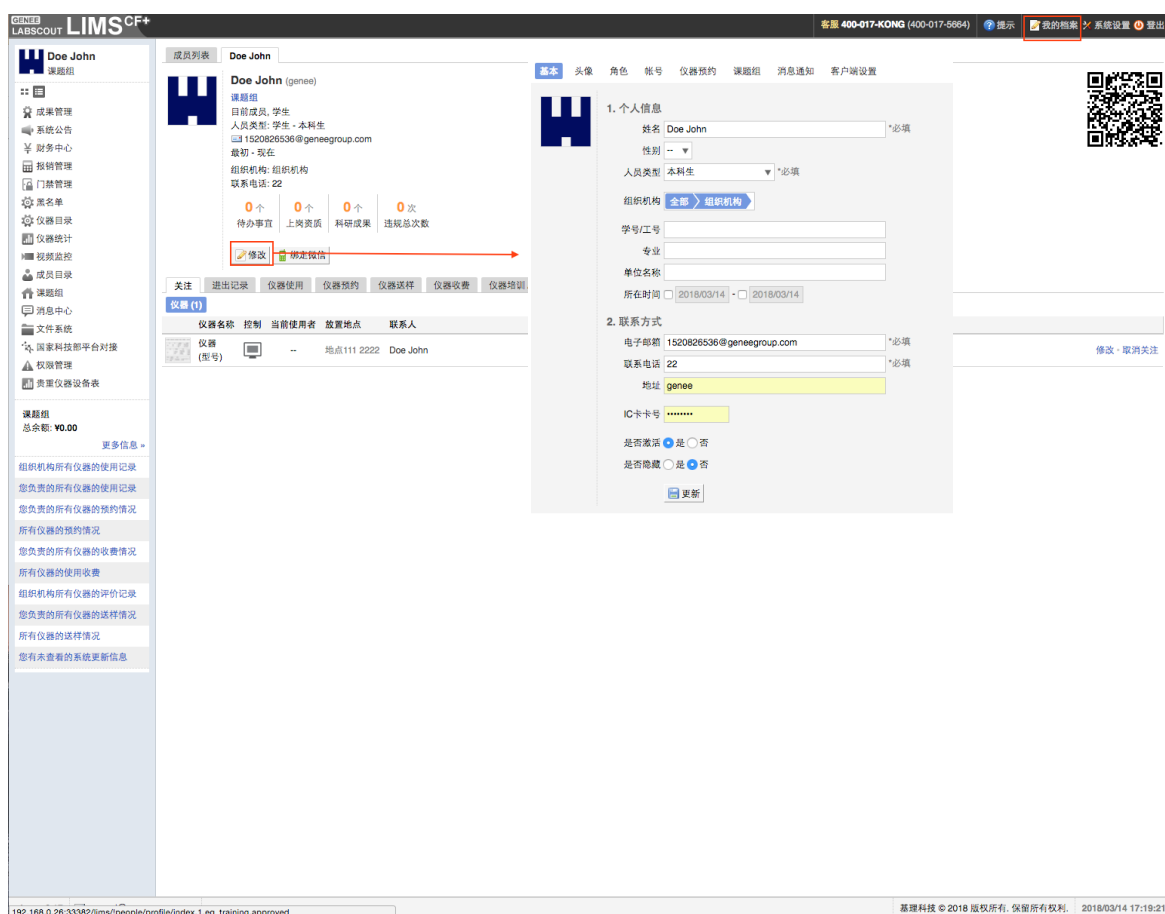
GENEE LABSCOUT LIMS CF+

客服 400-017-KONG (400-017-5664) 提示 我的档案 系统设置 登出

Doe John
课题组

成果管理
系统公告
财务中心
报销管理
门禁管理
黑名单
仪器目录
仪器统计
视频监控
成员目录
课题组
消息中心
文件系统
国家科技部平台对接
权限管理
贵重仪器设备表

课题组
总余额: ¥0.00
更多信息 »

组织机构所有仪器的使用记录
您负责的所有仪器的使用记录
您负责的所有仪器的预约情况
所有仪器的预约情况
您负责的所有仪器的收费情况
所有仪器的使用收费
组织机构所有仪器的评价记录
您负责的所有仪器的送样情况
所有仪器的送样情况
您有未查看的系统更新信息

成员列表 Doe John

Doe John (genee)
课题组
目前成员, 学生
人员类型: 学生 - 本科生
1520826536@geneegroup.com
最初 - 现在
组织机构: 组织机构
联系电话: 22

| 0个 | 0个 | 0个 | 0次 |
|---|---|---|---|
| 待办事宜 | 上岗资质 | 科研成果 | 违规总次数 |

修改 绑定微信

关注 进出记录 仪器使用 仪器预约 仪器送样 仪器收费 仪器培训

仪器 (1)

| 仪器名称 | 控制 | 当前使用者 | 放置地点 | 联系人 |
|---|---|---|---|---|
| 仪器 (型号) | | -- | 地点111 2222 | Doe John |

修改 · 取消关注

基本 头像 角色 帐号 仪器预约 课题组 消息通知 客户端设置

1. 个人信息
姓名 Doe John *必填
性别 --
人员类型 本科生 *必填
组织机构 全部 组织机构
学号/工号
专业
单位名称
所在时间 2018/03/14 - 2018/03/14

2. 联系方式
电子邮箱 1520826536@geneegroup.com *必填
联系电话 22 *必填
地址 genee
IC卡卡号 ••••••••
是否激活 是 否
是否隐藏 是 否
更新

192.168.0.26:33382/lims/!people/profile/index.1.eq_training_approved
基理科技 © 2018 版权所有, 保留所有权利. 2018/03/14 17:19:21